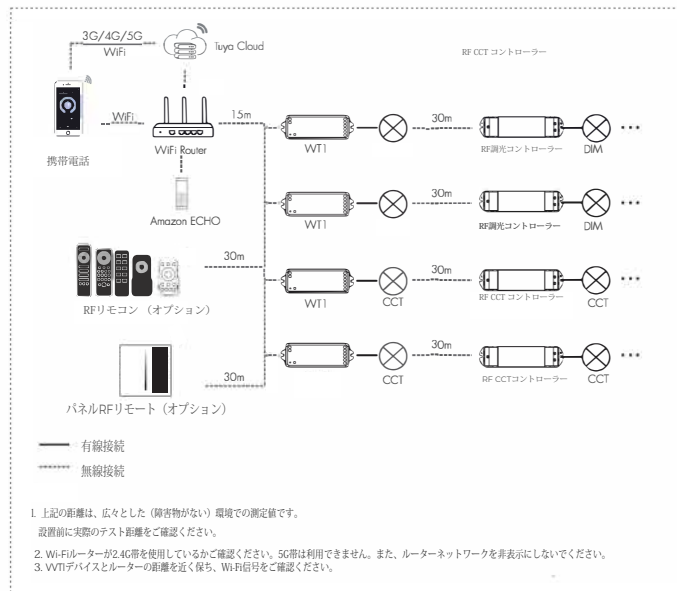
3G/4G/5G
WiFi
Tuya Cloud

RF CCT コントローラー

WiFi
携帯電話
WiFi Router
15m
WT1
30m
RF調光コントローラー
DIM
• • •

Amazon ECHO
WT1
30m
RF調光コントローラー
DIM
• • •

30m
WT1
CCT
30m
RF CCT コントローラー
CCT
• • •

RFリモコン（オプション）

30m
CCT
30m
RF CCTコントローラー
CCT
• • •

パネルRFリモート（オプション）

有線接続
無線接続

1. 上記の距離は、広々とした（障害物がない）環境での測定値です。
設置前に実際のテスト距離をご確認ください。

2. Wi-Fiルーターが2.4G帯を使用しているかご確認ください。5G帯は利用できません。また、ルーターネットワークを非表示にしないでください。
3. WT1デバイスとルーターの距離を近く保ち、Wi-Fi信号をご確認ください。